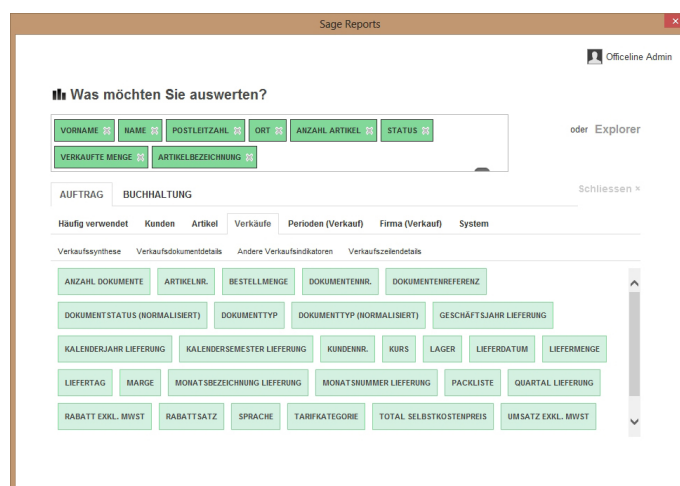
Sage Reports

Officeline Admin

Was möchten Sie auswerten?

VORNAME NAME POSTLEITZAHL ORT ANZAHL ARTIKEL STATUS
VERKAUFTE MENGE ARTIKELBEZEICHNUNG

oder Explorer

Schliessen ×

AUFTRAG BUCHHALTUNG

Häufig verwendet Kunden Artikel Verkäufe Perioden (Verkauf) Firma (Verkauf) System

Verkaufssynthese Verkaufsdokumentdetails Andere Verkaufsindikatoren Verkaufszeilendetails

ANZAHL DOKUMENTE ARTIKELNR. BESTELLMENGE DOKUMENTENNR. DOKUMENTENREFERENZ
DOKUMENTSTATUS (NORMALISIERT) DOKUMENTTYP DOKUMENTTYP (NORMALISIERT) GESCHÄFTSJAHR LIEFERUNG
KALENDERJAHR LIEFERUNG KALENDERSEMESTER LIEFERUNG KUNDENNR. KURS LAGER LIEFERDATUM LIEFERMENGE
LIEFERTAG MARGE MONATSBEZEICHNUNG LIEFERUNG MONATSNUMMER LIEFERUNG PACKLISTE QUARTAL LIEFERUNG
RABATT EXKL. MWST RABATTSATZ SPRACHE TARIFKATEGORIE TOTAL SELBSTKOSTENPREIS UMSATZ EXKL. MWST